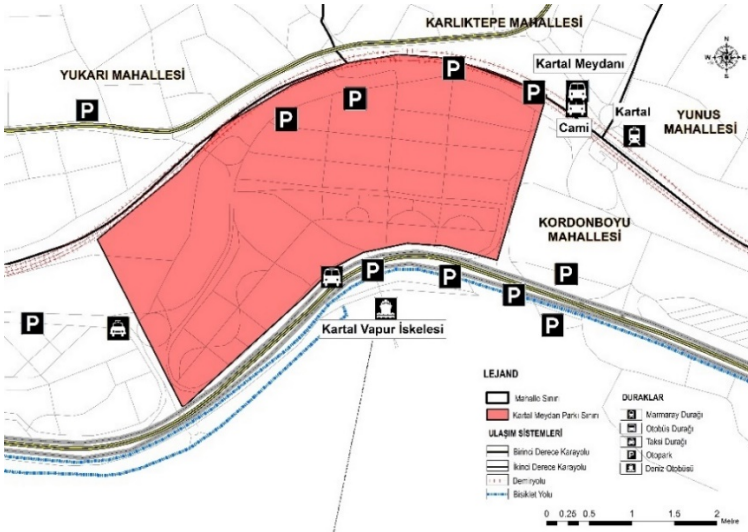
KARLIKTEPE MAHALLESİ

YUKARI MAHALLESİ

P

P

P

P

P

Kartal Meydanı

Cami

Kartal

YUNUS MAHALLESİ

KORDONBOYU MAHALLESİ

P

P

P

P

P

P

Kartal Vapur İskelesi

LEJAND

Mahalle Sınırı

Kartal Meydan Parkı Sınırı

ULAŞIM SİSTEMLERİ

Birinci Derece Karayolu

İkinci Derece Karayolu

Demiryolu

Bisiklet Yolu

DURAKLAR

Marmaray Durağı

Otobüs Durağı

Taksi Durağı

Otopark

Deniz Otobüsü

0 0.25 0.5 1 1.5 2 Metre